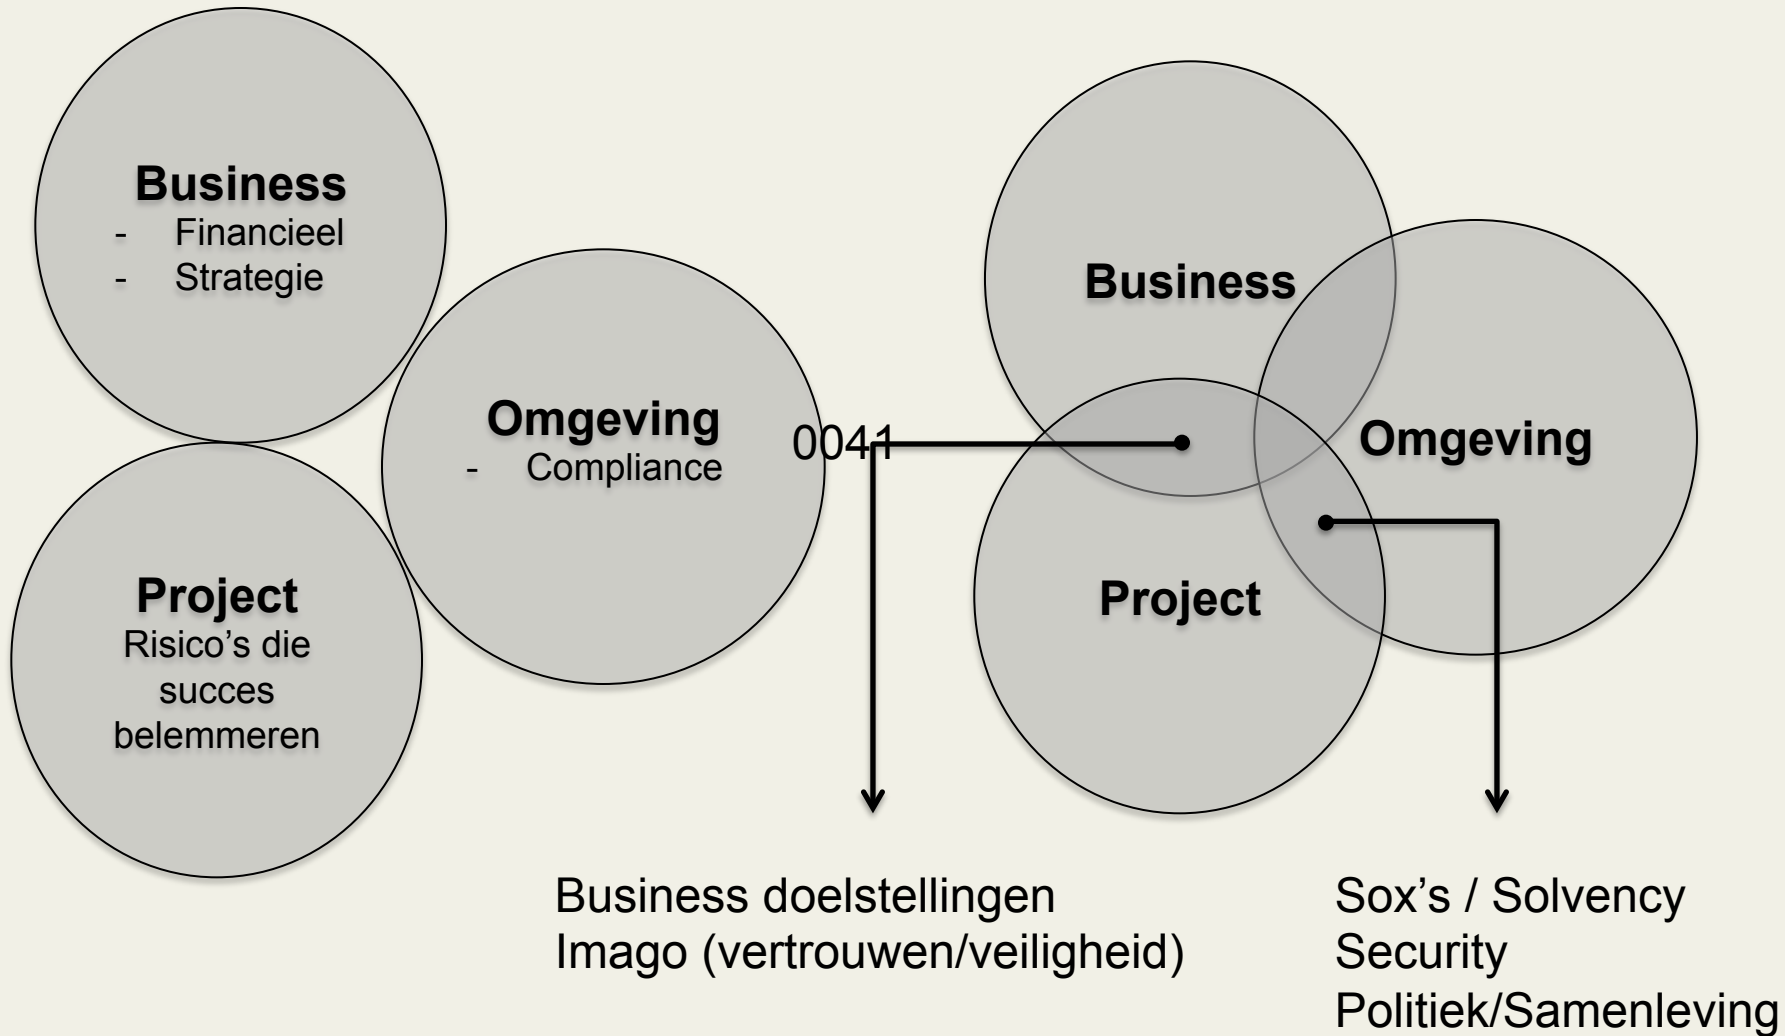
Business
- Financieel
- Strategie

Omgeving
- Compliance

Project
Risico's die succes belemmeren

0041

Business

Omgeving

Project

Business doelstellingen
Imago (vertrouwen/veiligheid)

Sox's / Solvency
Security
Politiek/Samenleving